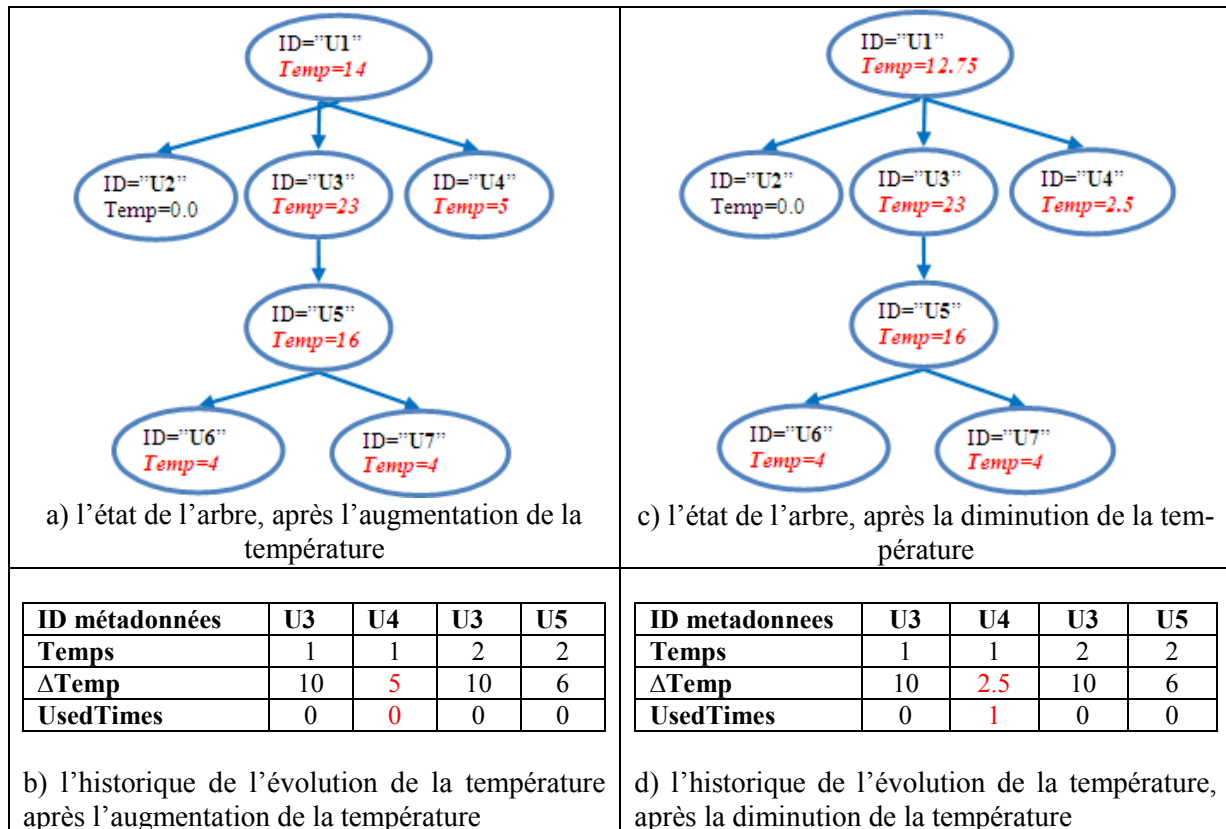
ID="U1"
Temp=14

ID="U2"
Temp=0.0

ID="U3"
Temp=23

ID="U4"
Temp=5

ID="U5"
Temp=16

ID="U6"
Temp=4

ID="U7"
Temp=4

a) l'état de l'arbre, après l'augmentation de la température

ID="U1"
Temp=12.75

ID="U2"
Temp=0.0

ID="U3"
Temp=23

ID="U4"
Temp=2.5

ID="U5"
Temp=16

ID="U6"
Temp=4

ID="U7"
Temp=4

c) l'état de l'arbre, après la diminution de la température

| ID métadonnées | U3 | U4 | U3 | U5 |
|---|---|---|---|---|
| Temps | 1 | 1 | 2 | 2 |
| ΔTemp | 10 | 5 | 10 | 6 |
| UsedTimes | 0 | 0 | 0 | 0 |

b) l'historique de l'évolution de la température après l'augmentation de la température

| ID metadonnees | U3 | U4 | U3 | U5 |
|---|---|---|---|---|
| Temps | 1 | 1 | 2 | 2 |
| ΔTemp | 10 | 2.5 | 10 | 6 |
| UsedTimes | 0 | 1 | 0 | 0 |

d) l'historique de l'évolution de la température, après la diminution de la température